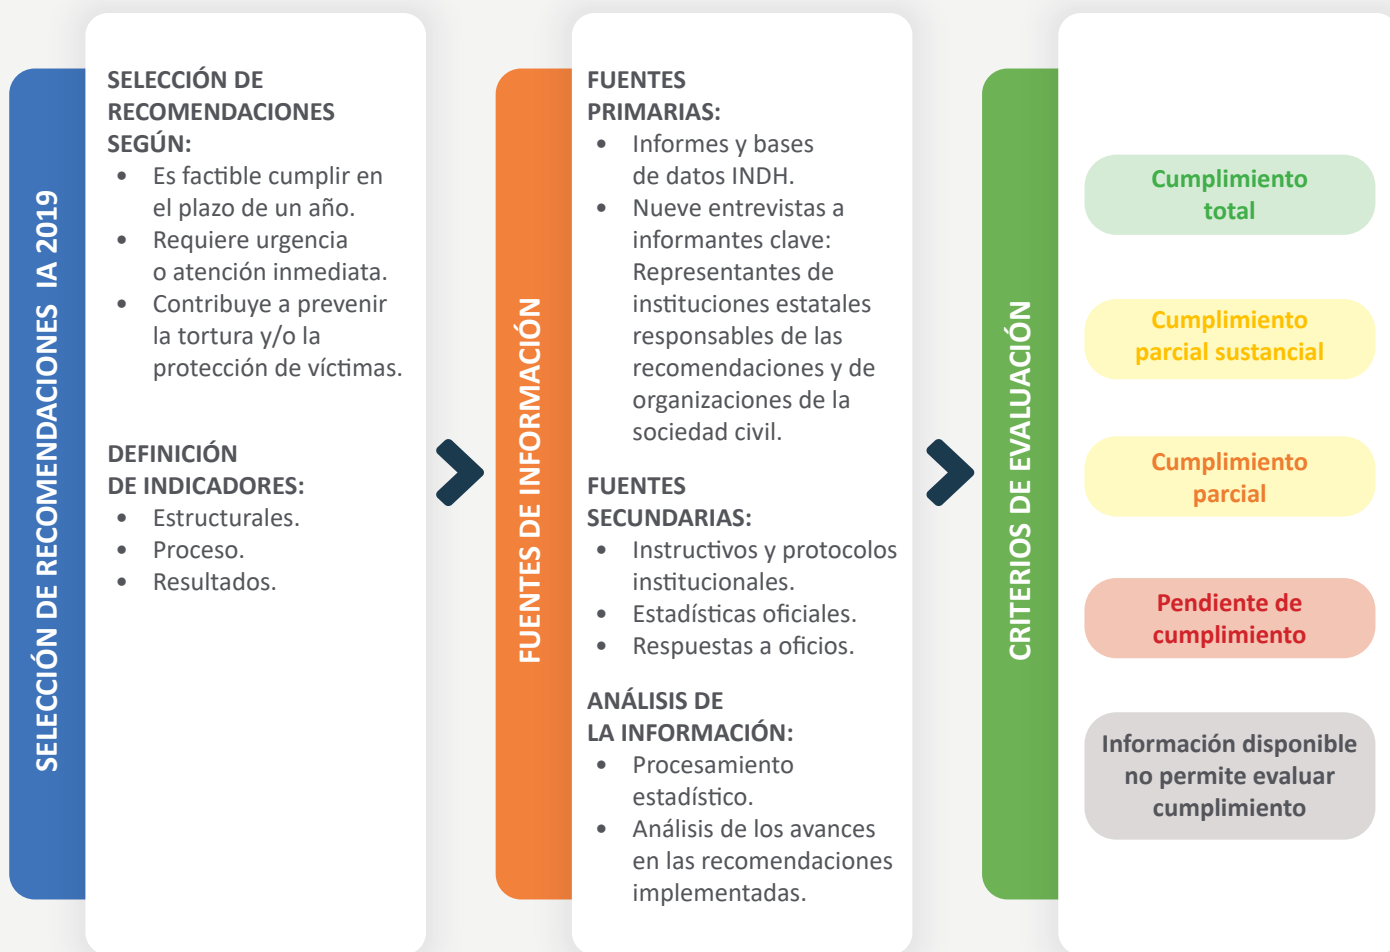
SELECCIÓN DE RECOMENDACIONES IA 2019

SELECCIÓN DE RECOMENDACIONES SEGÚN:
- Es factible cumplir en el plazo de un año.
- Requiere urgencia o atención inmediata.
- Contribuye a prevenir la tortura y/o la protección de víctimas.

DEFINICIÓN DE INDICADORES:
- Estructurales.
- Proceso.
- Resultados.

FUENTES DE INFORMACIÓN

FUENTES PRIMARIAS:
- Informes y bases de datos INDH.
- Nueve entrevistas a informantes clave: Representantes de instituciones estatales responsables de las recomendaciones y de organizaciones de la sociedad civil.

FUENTES SECUNDARIAS:
- Instructivos y protocolos institucionales.
- Estadísticas oficiales.
- Respuestas a oficios.

ANÁLISIS DE LA INFORMACIÓN:
- Procesamiento estadístico.
- Análisis de los avances en las recomendaciones implementadas.

CRITERIOS DE EVALUACIÓN

Cumplimiento total

Cumplimiento parcial sustancial

Cumplimiento parcial

Pendiente de cumplimiento

Información disponible no permite evaluar cumplimiento